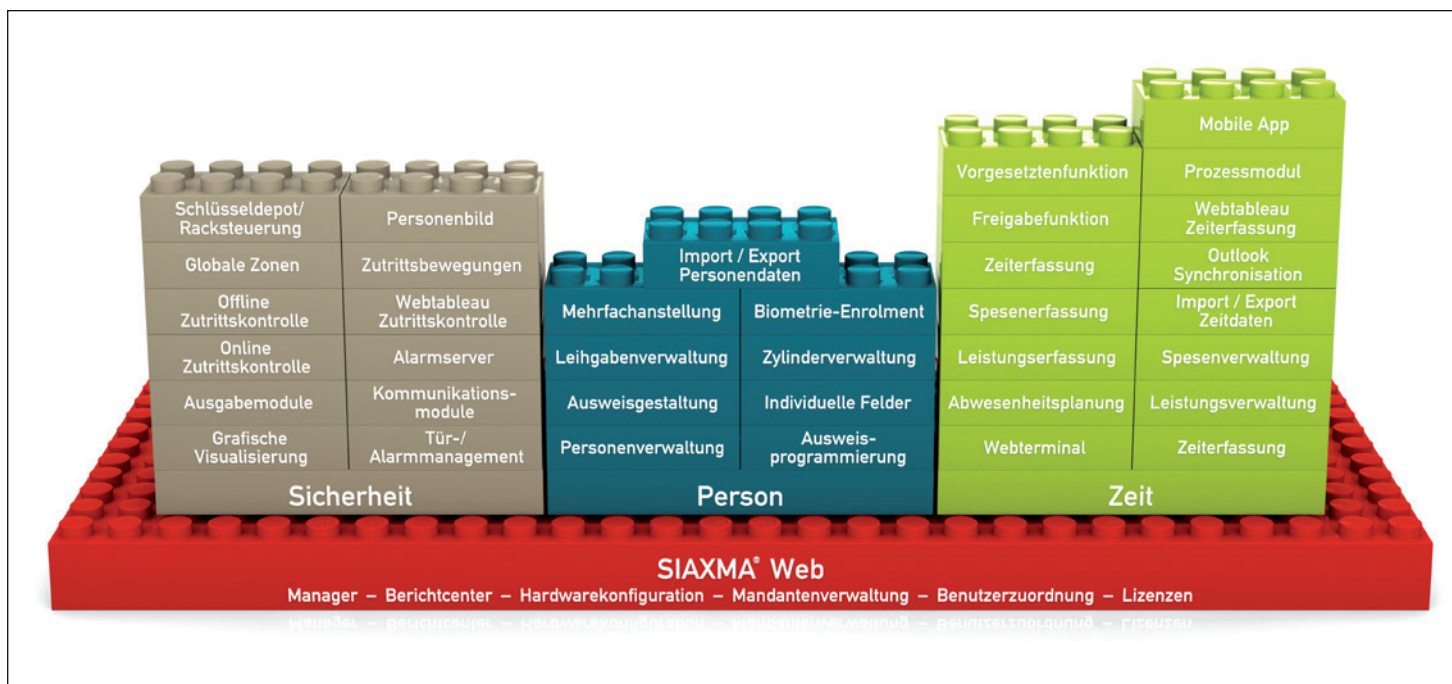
Schlüsseldepot/ Racksteuerung

Globale Zonen

Offline Zutrittskontrolle

Online Zutrittskontrolle

Ausgabemodule

Grafische Visualisierung

Personenbild

Zutrittsbewegungen

Webtableau Zutrittskontrolle

Alarmserver

Kommunikations-module

Tür-/ Alarmmanagement

Sicherheit

Import / Export Personendaten

Mehrfachanstellung

Leihgabenverwaltung

Ausweisgestaltung

Personenverwaltung

Biometrie-Enrolment

Zylinderverwaltung

Individuelle Felder

Ausweis-programmierung

Person

Vorgesetztenfunktion

Freigabefunktion

Zeiterfassung

Spesenerfassung

Leistungserfassung

Abwesenheitsplanung

Webterminal

Mobile App

Prozessmodul

Webtableau Zeiterfassung

Outlook Synchronisation

Import / Export Zeitdaten

Spesenverwaltung

Leistungsverwaltung

Zeiterfassung

Zeit

SIAXMA® Web

Manager – Berichtcenter – Hardwarekonfiguration – Mandantenverwaltung – Benutzerzuordnung – Lizenzen